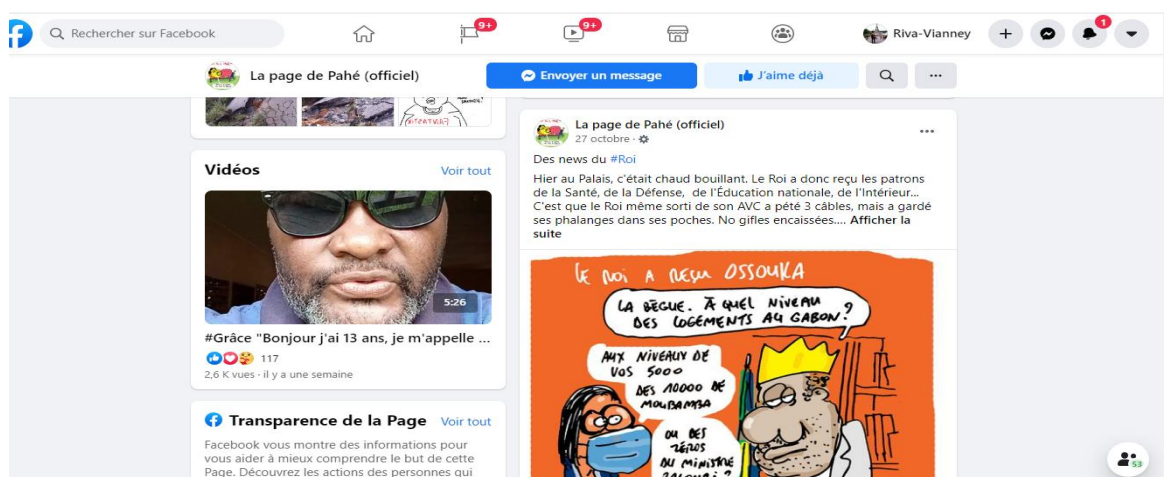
Rechercher sur Facebook

9+

9+

Riva-Vianney

1

La page de Pahé (officiel)

Envoyer un message

J'aime déjà

...

Vidéos

Voir tout

5:26

#Grâce "Bonjour j'ai 13 ans, je m'appelle ...

117

2,6 K vues · il y a une semaine

Transparence de la Page

Voir tout

Facebook vous montre des informations pour vous aider à mieux comprendre le but de cette Page. Découvrez les actions des personnes qui

La page de Pahé (officiel)

27 octobre ·

...

Des news du #Roi

Hier au Palais, c'était chaud bouillant. Le Roi a donc reçu les patrons de la Santé, de la Défense, de l'Éducation nationale, de l'Intérieur... C'est que le Roi même sorti de son AVC a pété 3 câbles, mais a gardé ses phalanges dans ses poches. No gifles encaissées.... Afficher la suite

LE ROI A REÇU OSSOUKA

LA DÉGUE. À QUEL NIVEAU DES LOGEMENTS AU GABON?

AUX NIVEAUX DE VOS 5000 DES 10000 DE MOUBAMBA

OU DES ZÉROS DU MINISTRE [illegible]

53